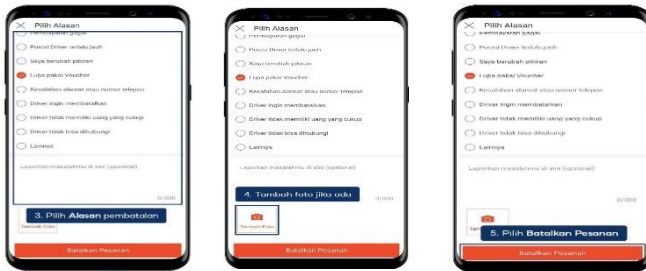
Pilih Alasan

Pembayaran gagal

Posisi Driver terlalu jauh

Saya berubah pikiran

Lupa pakai Voucher

Kesalahan alamat atau nomor telepon

Driver ingin membatalkan

Driver tidak memiliki uang yang cukup

Driver tidak bisa dihubungi

Lainnya

Laporkan masalahmu di sini (opsional)

0/300

3. Pilih Alasan pembatalan

Tambah Foto

Batalkan Pesanan

Pilih Alasan

Pembayaran gagal

Posisi Driver terlalu jauh

Saya berubah pikiran

Lupa pakai Voucher

Kesalahan alamat atau nomor telepon

Driver ingin membatalkan

Driver tidak memiliki uang yang cukup

Driver tidak bisa dihubungi

Lainnya

Laporkan masalahmu di sini (opsional)

4. Tambah foto jika ada

0/300

Tambah Foto

Batalkan Pesanan

Pilih Alasan

Pembayaran gagal

Posisi Driver terlalu jauh

Saya berubah pikiran

Lupa pakai Voucher

Kesalahan alamat atau nomor telepon

Driver ingin membatalkan

Driver tidak memiliki uang yang cukup

Driver tidak bisa dihubungi

Lainnya

Laporkan masalahmu di sini (opsional)

0/300

Tam

5. Pilih Batalkan Pesanan

Batalkan Pesanan